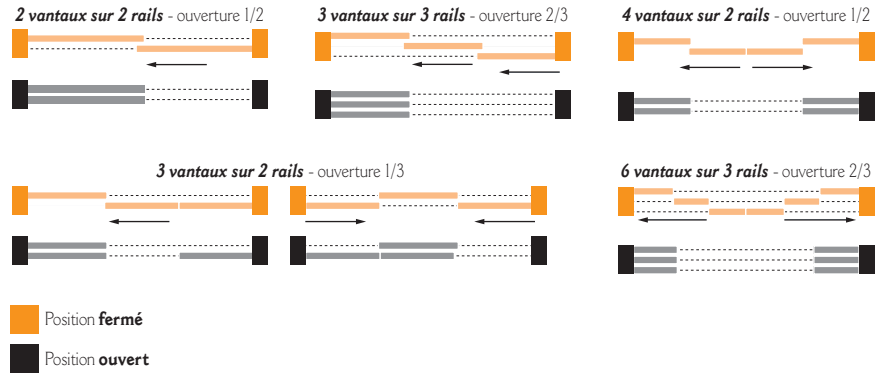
2 vantaux sur 2 rails - ouverture 1/2

3 vantaux sur 3 rails - ouverture 2/3

4 vantaux sur 2 rails - ouverture 1/2

3 vantaux sur 2 rails - ouverture 1/3

6 vantaux sur 3 rails - ouverture 2/3

Position fermé

Position ouvert